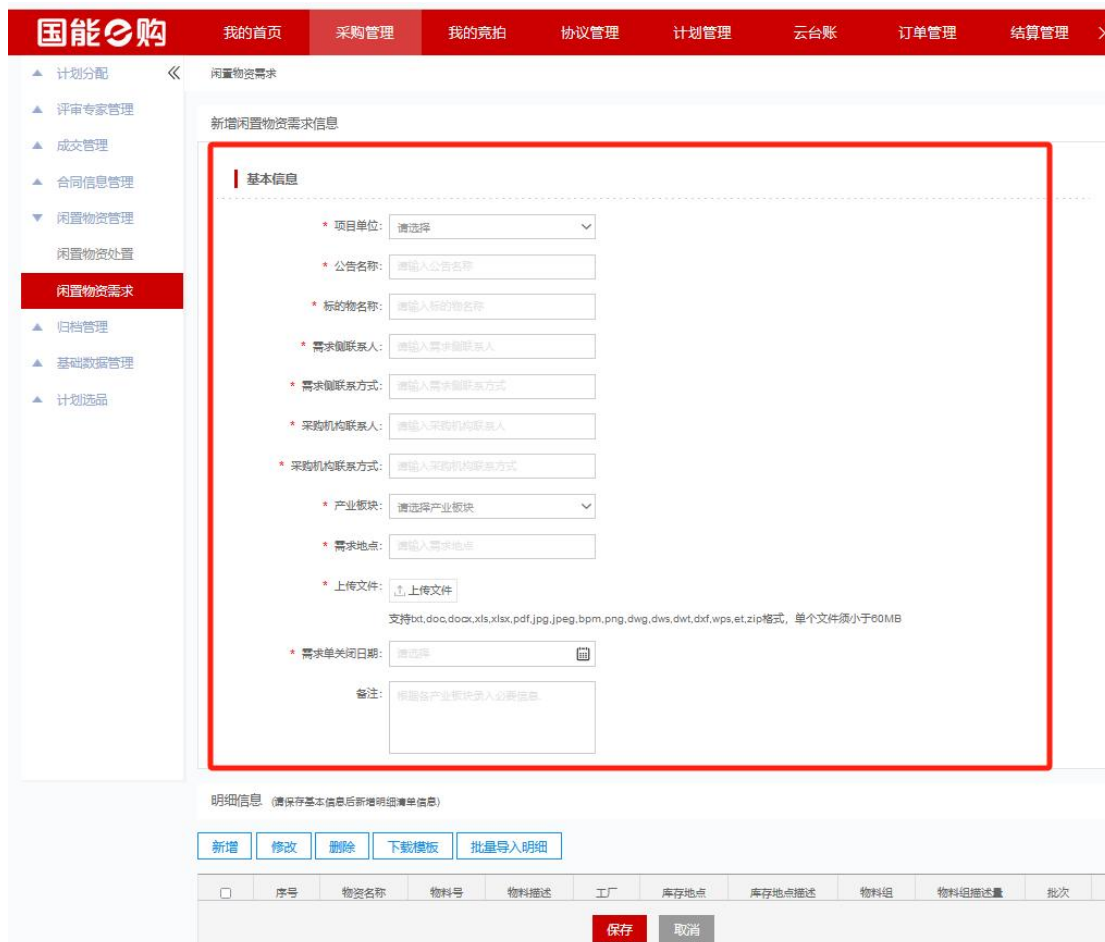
国能e购

我的首页 采购管理 我的竞拍 协议管理 计划管理 云台账 订单管理 结算管理

计划分配
评审专家管理
成交管理
合同信息管理
闲置物资管理
闲置物资处置
闲置物资需求
归档管理
基础数据管理
计划选品

闲置物资需求

新增闲置物资需求信息

基本信息

* 项目单位: 请选择
* 公告名称: 请输入公告名称
* 标的物名称: 请输入标的物名称
* 需求侧联系人: 请输入需求侧联系人
* 需求侧联系方式: 请输入需求侧联系方式
* 采购机构联系人: 请输入采购机构联系人
* 采购机构联系方式: 请输入采购机构联系方式
* 产业板块: 请选择产业板块
* 需求地点: 请输入需求地点
* 上传文件: 上传文件
支持txt,doc,docx,xls,xlsx,pdf,jpg,jpeg,bpm,png,dwg,dws,dwt,dxf,wps,et,zip格式，单个文件须小于60MB
* 需求单关闭日期: 请选择
备注: 根据各产业板块录入必要信息

明细信息 (请保存基本信息后新增明细清单信息)

新增 修改 删除 下载模板 批量导入明细

| | 序号 | 物资名称 | 物料号 | 物料描述 | 工厂 | 库存地点 | 库存地点描述 | 物料组 | 物料组描述量 | 批次 |
|---|---|---|---|---|---|---|---|---|---|---|

保存 取消